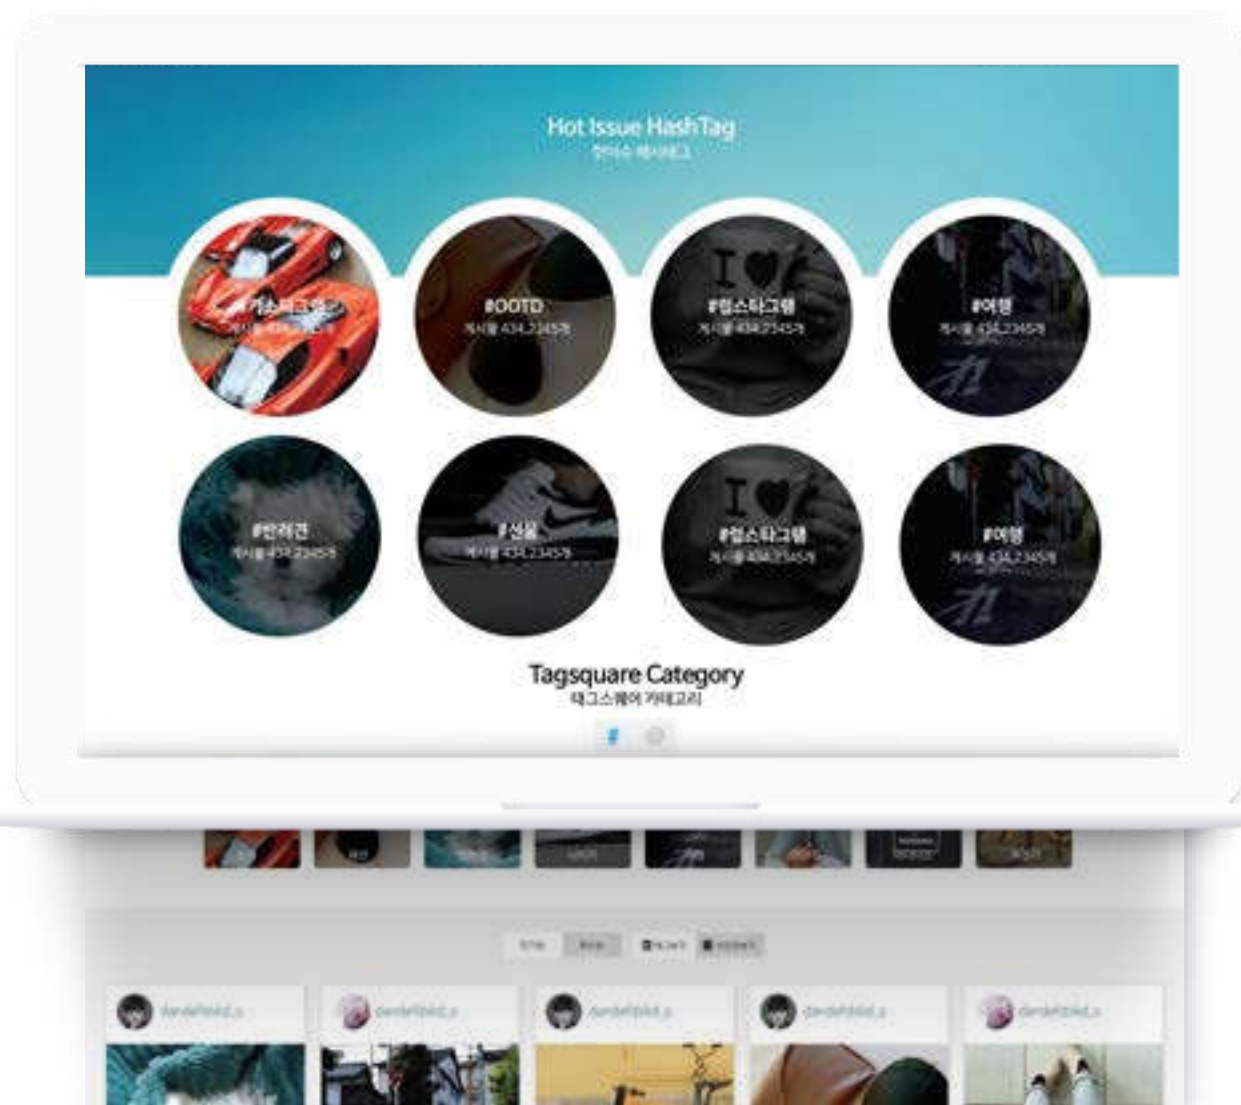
Hot Issue HashTag
핫이슈 해시태그

#카스타그램
게시물 434,2345개

#OOTD
게시물 434,2345개

#럽스타그램
게시물 434,2345개

#여행
게시물 434,2345개

#반려견
게시물 434,2345개

#신발
게시물 434,2345개

#럽스타그램
게시물 434,2345개

#여행
게시물 434,2345개

Tagsquare Category
태그스퀘어 카테고리

#

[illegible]

dandelbkid_s

dandelbkid_s

dandelbkid_s

dandelbkid_s

dandelbkid_s